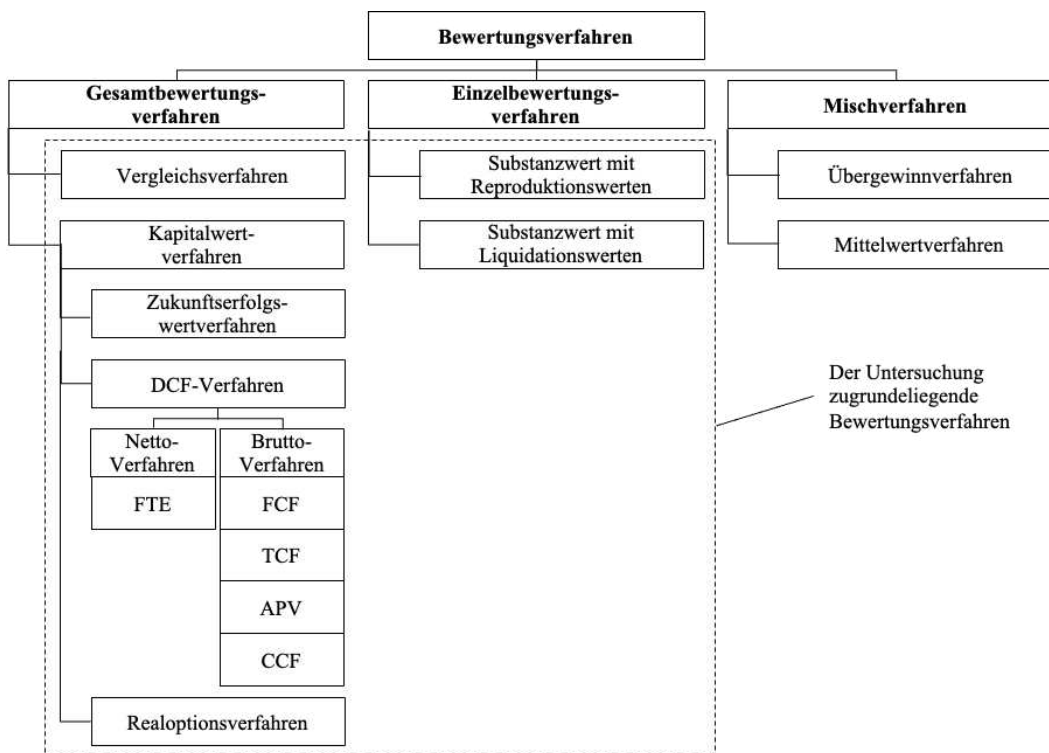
Bewertungsverfahren

Gesamtbewertungsverfahren

Einzelbewertungsverfahren

Mischverfahren

Vergleichsverfahren

Substanzwert mit Reproduktionswerten

Übergewinnverfahren

Kapitalwertverfahren

Substanzwert mit Liquidationswerten

Mittelwertverfahren

Zukunftserfolgswertverfahren

DCF-Verfahren

Der Untersuchung zugrundeliegende Bewertungsverfahren

Netto-Verfahren

Brutto-Verfahren

FTE

FCF

TCF

APV

CCF

Realoptionsverfahren